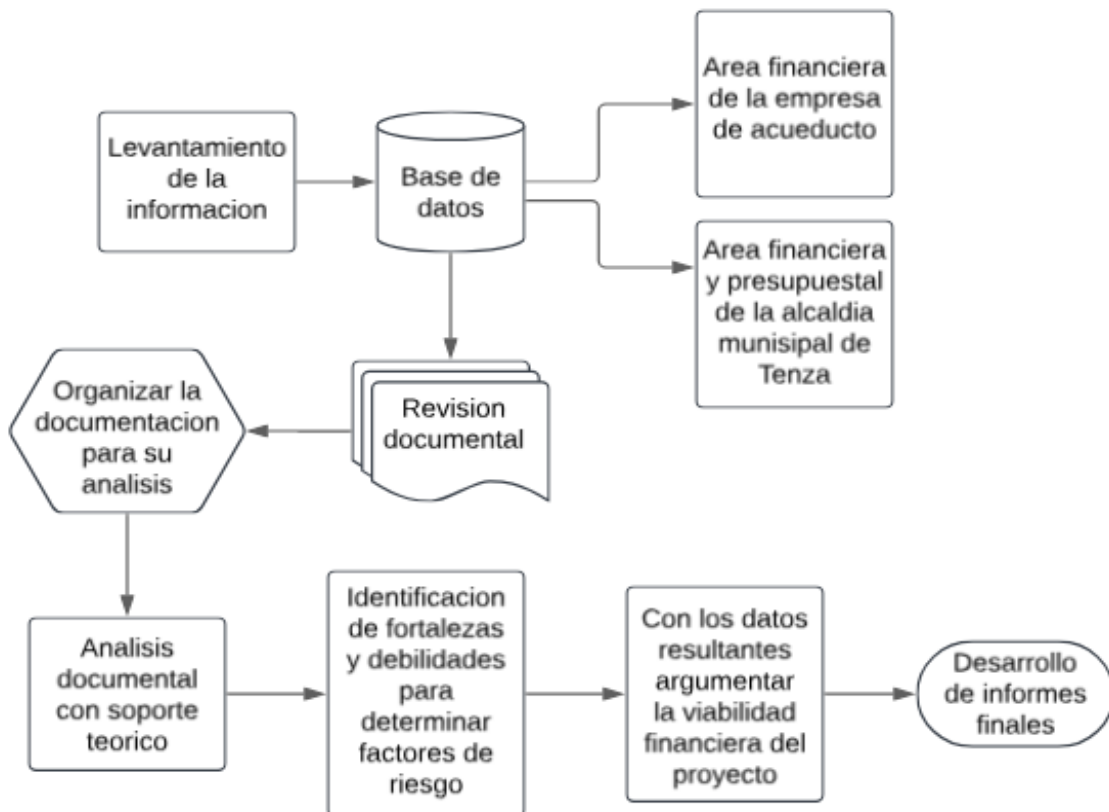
Levantamiento de la informacion

Base de datos

Area financiera de la empresa de acueducto

Area financiera y presupuestal de la alcaldia munisipal de Tenza

Revision documental

Organizar la documentacion para su analisis

Analisis documental con soporte teorico

Identificacion de fortalezas y debilidades para determinar factores de riesgo

Con los datos resultantes argumentar la viabilidad financiera del proyecto

Desarrollo de informes finales